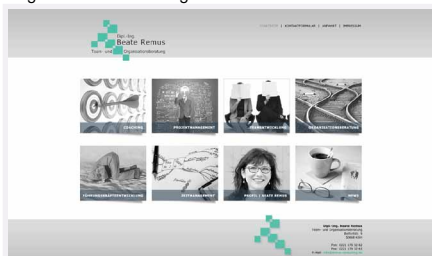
Dipl.-Ing.
Beate Remus
Team- und Organisationsberatung

STARTSEITE | KONTAKTFORMULAR | ANFAHRT | IMPRESSUM

COACHING

PROJEKTMANAGEMENT

TEAMENTWICKLUNG

ORGANISATIONSBERATUNG

FÜHRUNGSKRÄFTEENTWICKLUNG

KRITIKMANAGEMENT

PROFIL | BEATE REMUS

NEWS

Dipl.-Ing. Beate Remus
Team- und Organisationsberatung
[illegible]
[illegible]

Fon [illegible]
Fax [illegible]
E-Mail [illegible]